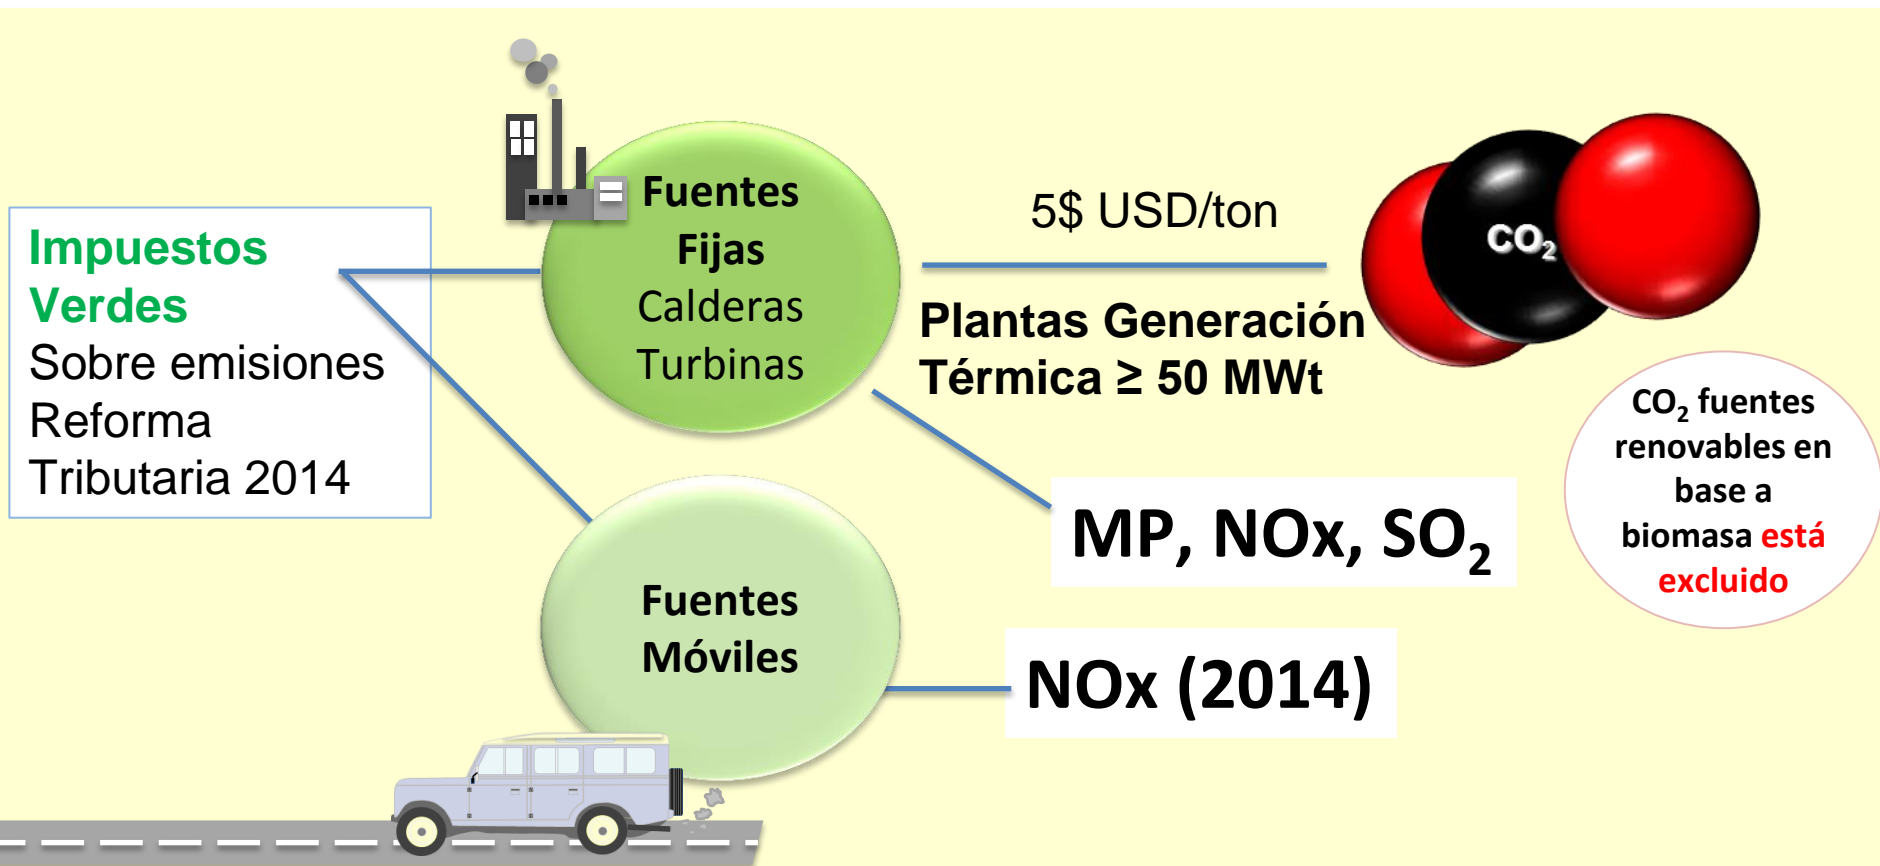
Impuestos Verdes
Sobre emisiones
Reforma Tributaria 2014

Fuentes Fijas
Calderas
Turbinas

5$ USD/ton

Plantas Generación Térmica ≥ 50 MWt

$CO_2$

$CO_2$ fuentes renovables en base a biomasa está excluido

MP, NOx, $SO_2$

Fuentes Móviles

NOx (2014)